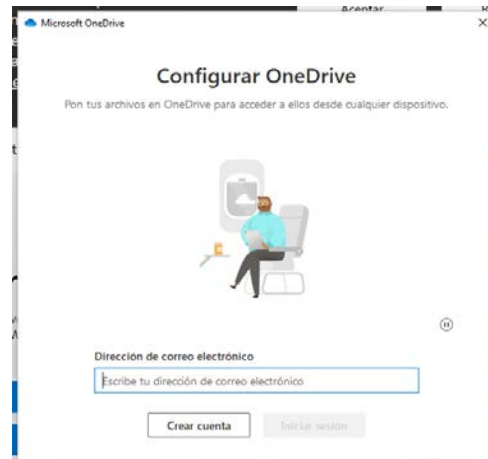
Microsoft OneDrive

Aceptar

×

Configurar OneDrive

Pon tus archivos en OneDrive para acceder a ellos desde cualquier dispositivo.

Dirección de correo electrónico

Escribe tu dirección de correo electrónico

Crear cuenta

Iniciar sesión